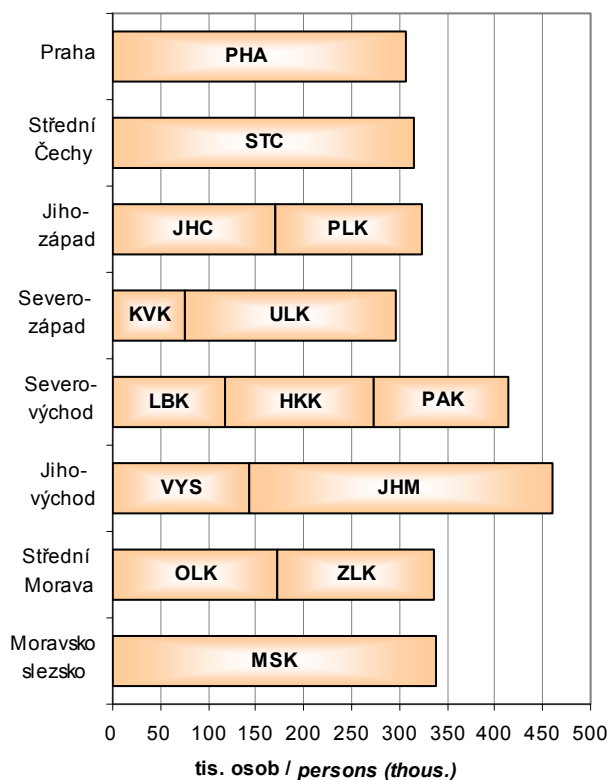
Praha
PHA

Střední Čechy
STC

Jihozápad
JHC
PLK

Severozápad
KVK
ULK

Severovýchod
LBK
HKK
PAK

Jihovýchod
VYS
JHM

Střední Morava
OLK
ZLK

Moravskoslezsko
MSK

0 50 100 150 200 250 300 350 400 450 500

tis. osob / persons (thous.)